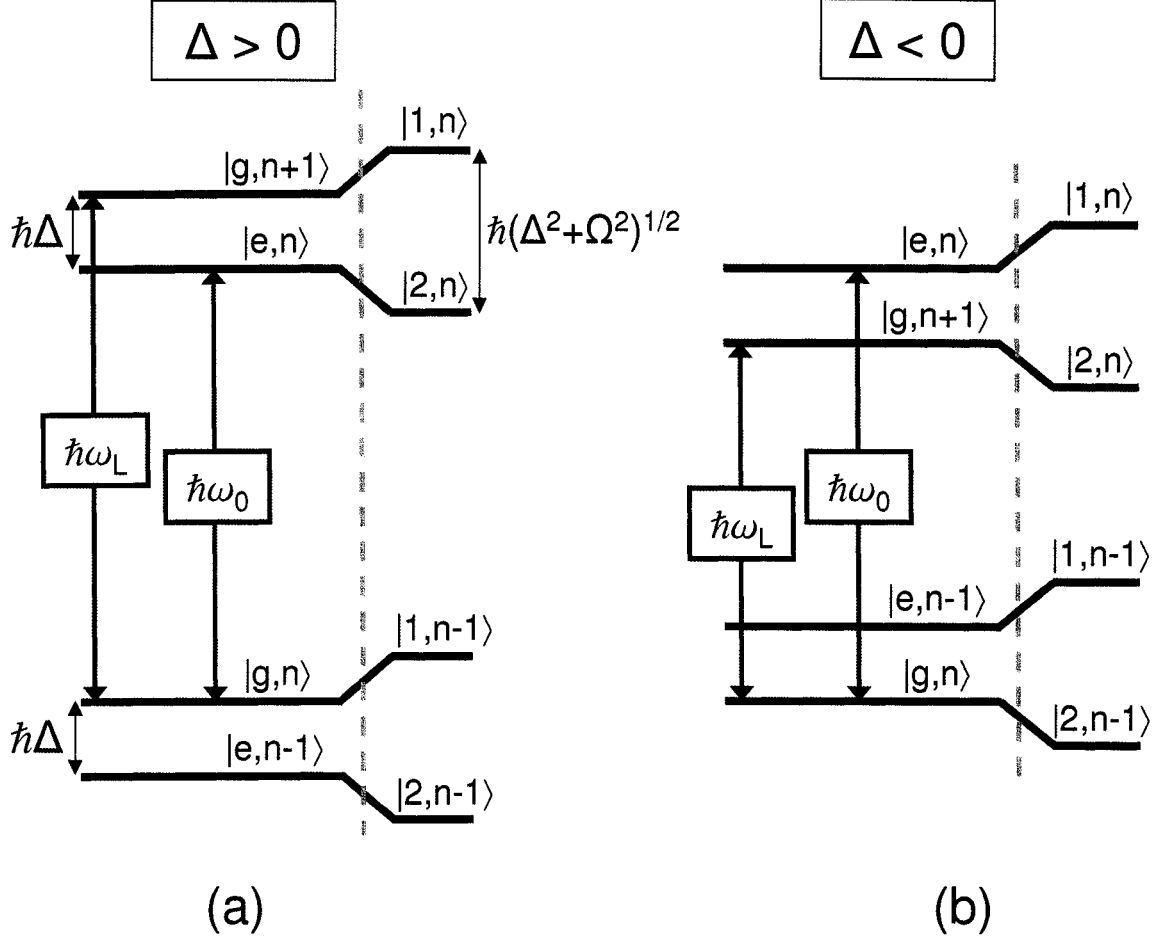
$\Delta > 0$

$|1,n\rangle$

$|g,n+1\rangle$

$\hbar\Delta$

$|e,n\rangle$

$\hbar(\Delta^2+\Omega^2)^{1/2}$

$|2,n\rangle$

$\hbar\omega_L$

$\hbar\omega_0$

$|1,n-1\rangle$

$|g,n\rangle$

$\hbar\Delta$

$|e,n-1\rangle$

$|2,n-1\rangle$

(a)

$\Delta < 0$

$|1,n\rangle$

$|e,n\rangle$

$|g,n+1\rangle$

$|2,n\rangle$

$\hbar\omega_L$

$\hbar\omega_0$

$|1,n-1\rangle$

$|e,n-1\rangle$

$|g,n\rangle$

$|2,n-1\rangle$

(b)